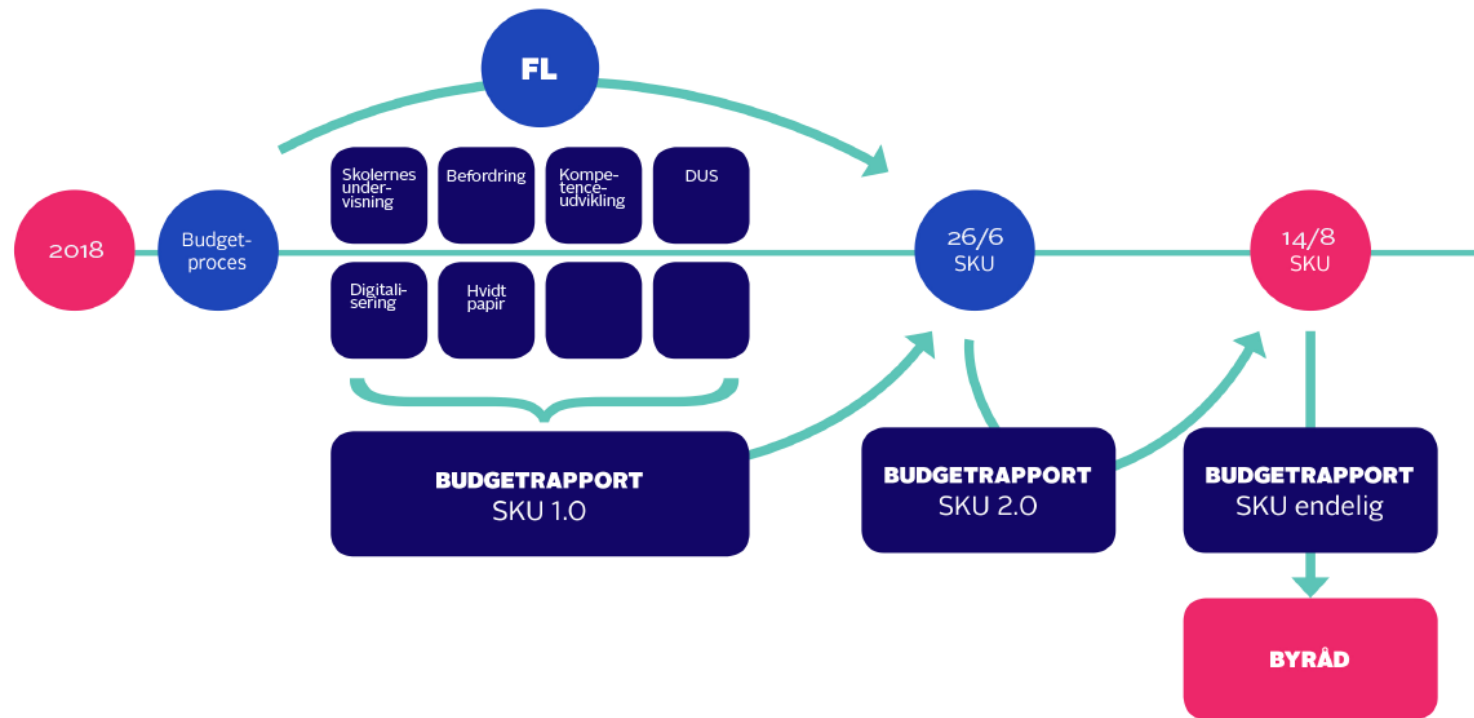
FL

2018

Budget-proces

Skolernes undervisning

Befordring

Kompetenceudvikling

DUS

Digitalisering

Hvidt papir

26/6 SKU

14/8 SKU

BUDGETRAPPORT
SKU 1.0

BUDGETRAPPORT
SKU 2.0

BUDGETRAPPORT
SKU endelig

BYRÅD